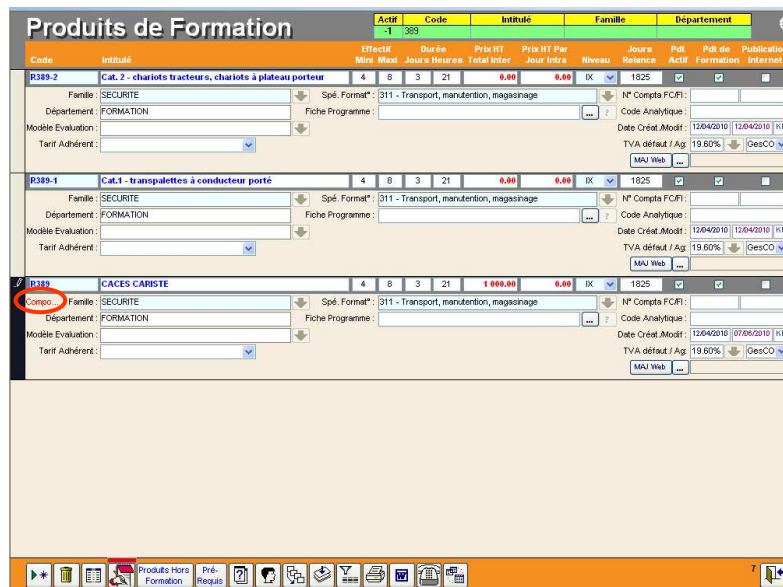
Produits de Formation

| Actif | Code | Intitulé | Famille | Département |
|---|---|---|---|---|
| -1 | 389 | | | |

| Code | Intitulé | Effectif Mini | Effectif Maxi | Durée Jours | Durée Heures | Prix HT Total Inter | Prix HT Par Jour Intra | Niveau | Jours Relance | Pdt Actif | Pdt de Formation | Publication Internet |
|---|---|---|---|---|---|---|---|---|---|---|---|---|
| R389-2 | Cat. 2 - chariots tracteurs, chariots à plateau porteur | 4 | 8 | 3 | 21 | 0.00 | 0.00 | IX | 1825 | | | |

Famille : SECURITE
Spé. Format* : 311 - Transport, manutention, magasinage
N° Compta FC/FI :
Département : FORMATION
Fiche Programme :
Code Analytique :
Modèle Evaluation :
Date Créat./Modif : 12/04/2010 12/04/2010
Tarif Adhérent :
TVA défaut / Ag: 19.60% GesCO
MAJ Web ...

| R389-1 | Cat.1 - transpalettes à conducteur porté | 4 | 8 | 3 | 21 | 0.00 | 0.00 | IX | 1825 | | | |
|---|---|---|---|---|---|---|---|---|---|---|---|---|

Famille : SECURITE
Spé. Format* : 311 - Transport, manutention, magasinage
N° Compta FC/FI :
Département : FORMATION
Fiche Programme :
Code Analytique :
Modèle Evaluation :
Date Créat./Modif : 12/04/2010 12/04/2010
Tarif Adhérent :
TVA défaut / Ag: 19.60% GesCO
MAJ Web ...

| R389 | CACES CARISTE | 4 | 8 | 3 | 21 | 1 000.00 | 0.00 | IX | 1825 | | | |
|---|---|---|---|---|---|---|---|---|---|---|---|---|

Compo... Famille : SECURITE
Spé. Format* : 311 - Transport, manutention, magasinage
N° Compta FC/FI :
Département : FORMATION
Fiche Programme :
Code Analytique :
Modèle Evaluation :
Date Créat./Modif : 12/04/2010 07/06/2010 KI
Tarif Adhérent :
TVA défaut / Ag: 19.60% GesCO
MAJ Web ...

Produits Hors Formation
Pré-Requis
7